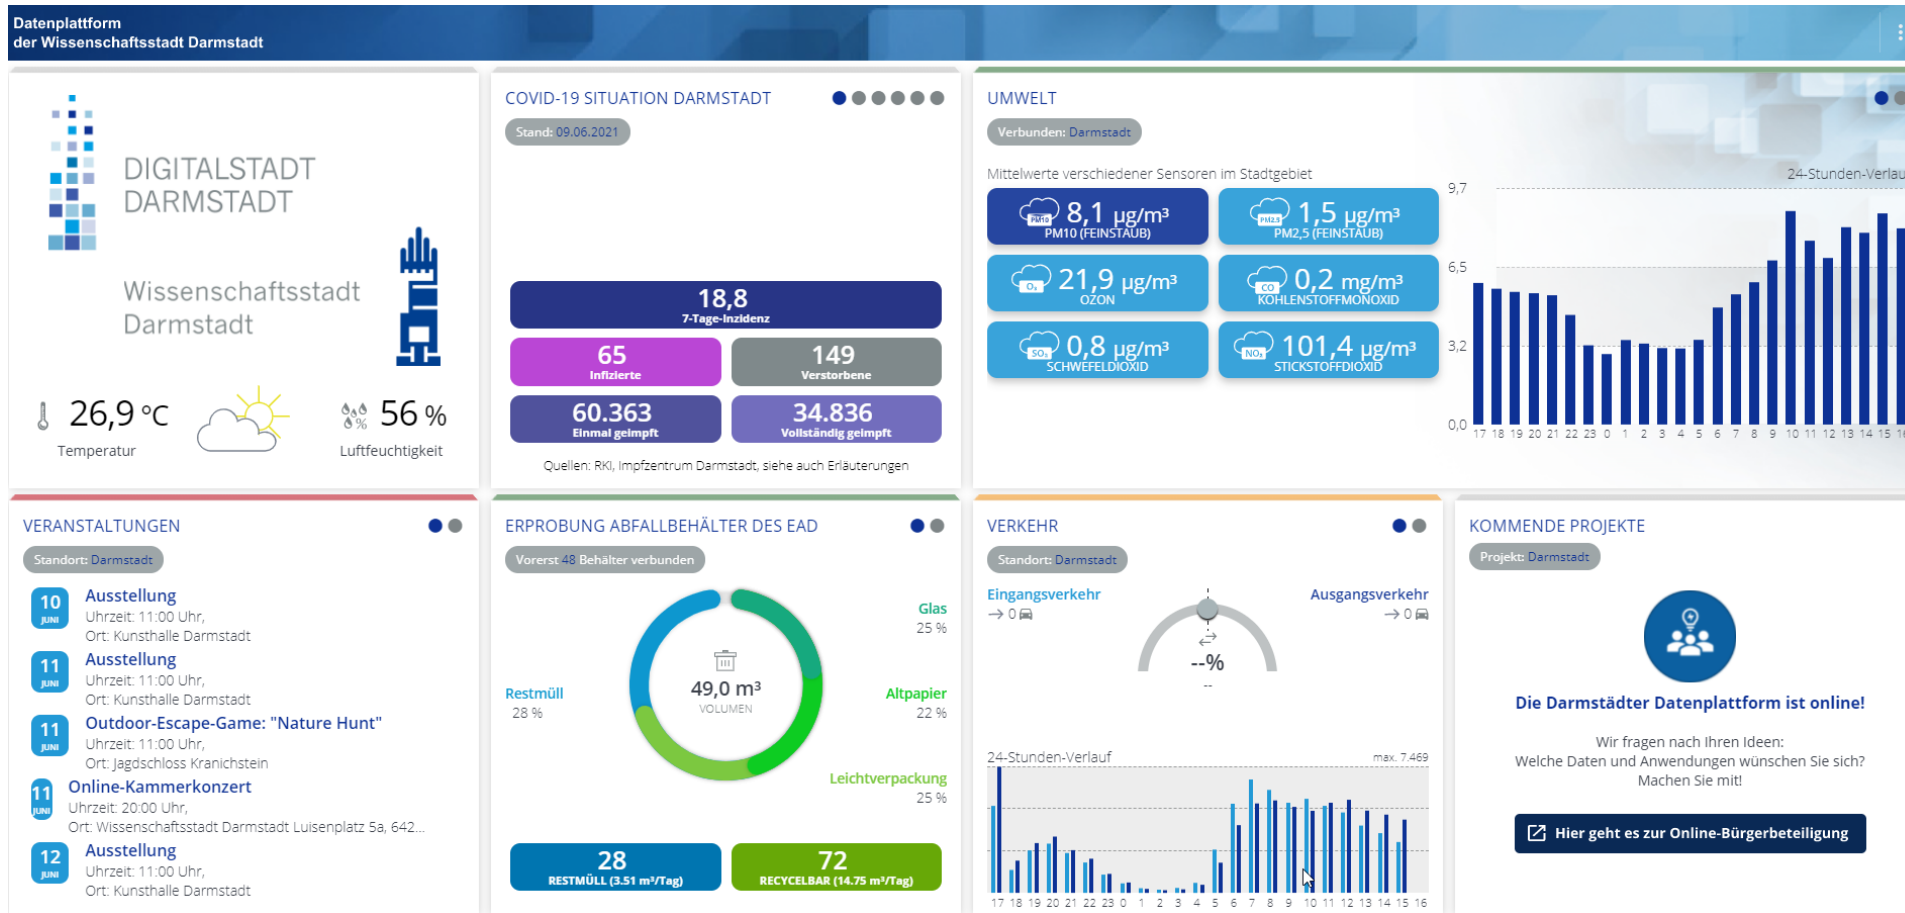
Datenplattform
der Wissenschaftsstadt Darmstadt

DIGITALSTADT DARMSTADT

Wissenschaftsstadt Darmstadt

26,9 °C
Temperatur

56 %
Luftfeuchtigkeit

COVID-19 SITUATION DARMSTADT
Stand: 09.06.2021

18,8
7-Tage-Inzidenz

65
Infizierte

149
Verstorbene

60.363
Einmal geimpft

34.836
Vollständig geimpft

Quellen: RKI, Impfzentrum Darmstadt, siehe auch Erläuterungen

UMWELT
Verbunden: Darmstadt

Mittelwerte verschiedener Sensoren im Stadtgebiet

8,1 µg/m³
PM10 (FEINSTAUB)

1,5 µg/m³
PM2,5 (FEINSTAUB)

21,9 µg/m³
OZON

0,2 mg/m³
KOHLENSTOFFMONOXID

0,8 µg/m³
SCHWEFELDIOXID

101,4 µg/m³
STICKSTOFFDIOXID

24-Stunden-Verlau
9,7
6,5
3,2
0,0
17 18 19 20 21 22 23 0 1 2 3 4 5 6 7 8 9 10 11 12 13 14 15 16

VERANSTALTUNGEN
Standort: Darmstadt

10 JUNI
Ausstellung
Uhrzeit: 11:00 Uhr,
Ort: Kunsthalle Darmstadt

11 JUNI
Ausstellung
Uhrzeit: 11:00 Uhr,
Ort: Kunsthalle Darmstadt

11 JUNI
Outdoor-Escape-Game: "Nature Hunt"
Uhrzeit: 11:00 Uhr,
Ort: Jagdschloss Kranichstein

11 JUNI
Online-Kammerkonzert
Uhrzeit: 20:00 Uhr,
Ort: Wissenschaftsstadt Darmstadt Luisenplatz 5a, 642...

12 JUNI
Ausstellung
Uhrzeit: 11:00 Uhr,
Ort: Kunsthalle Darmstadt

ERPROBUNG ABFALLBEHÄLTER DES EAD
Vorerst 48 Behälter verbunden

Glas
25 %
Restmüll
28 %
49,0 m³
VOLUMEN
Altpapier
22 %
Leichtverpackung
25 %

28
RESTMÜLL (3.51 m³/Tag)

72
RECYCELBAR (14.75 m³/Tag)

VERKEHR
Standort: Darmstadt

Eingangsverkehr
→ 0
Ausgangsverkehr
→ 0
--%
--

24-Stunden-Verlauf
max. 7.469
17 18 19 20 21 22 23 0 1 2 3 4 5 6 7 8 9 10 11 12 13 14 15 16

KOMMENDE PROJEKTE
Projekt: Darmstadt

Die Darmstädter Datenplattform ist online!

Wir fragen nach Ihren Ideen:
Welche Daten und Anwendungen wünschen Sie sich?
Machen Sie mit!

Hier geht es zur Online-Bürgerbeteiligung